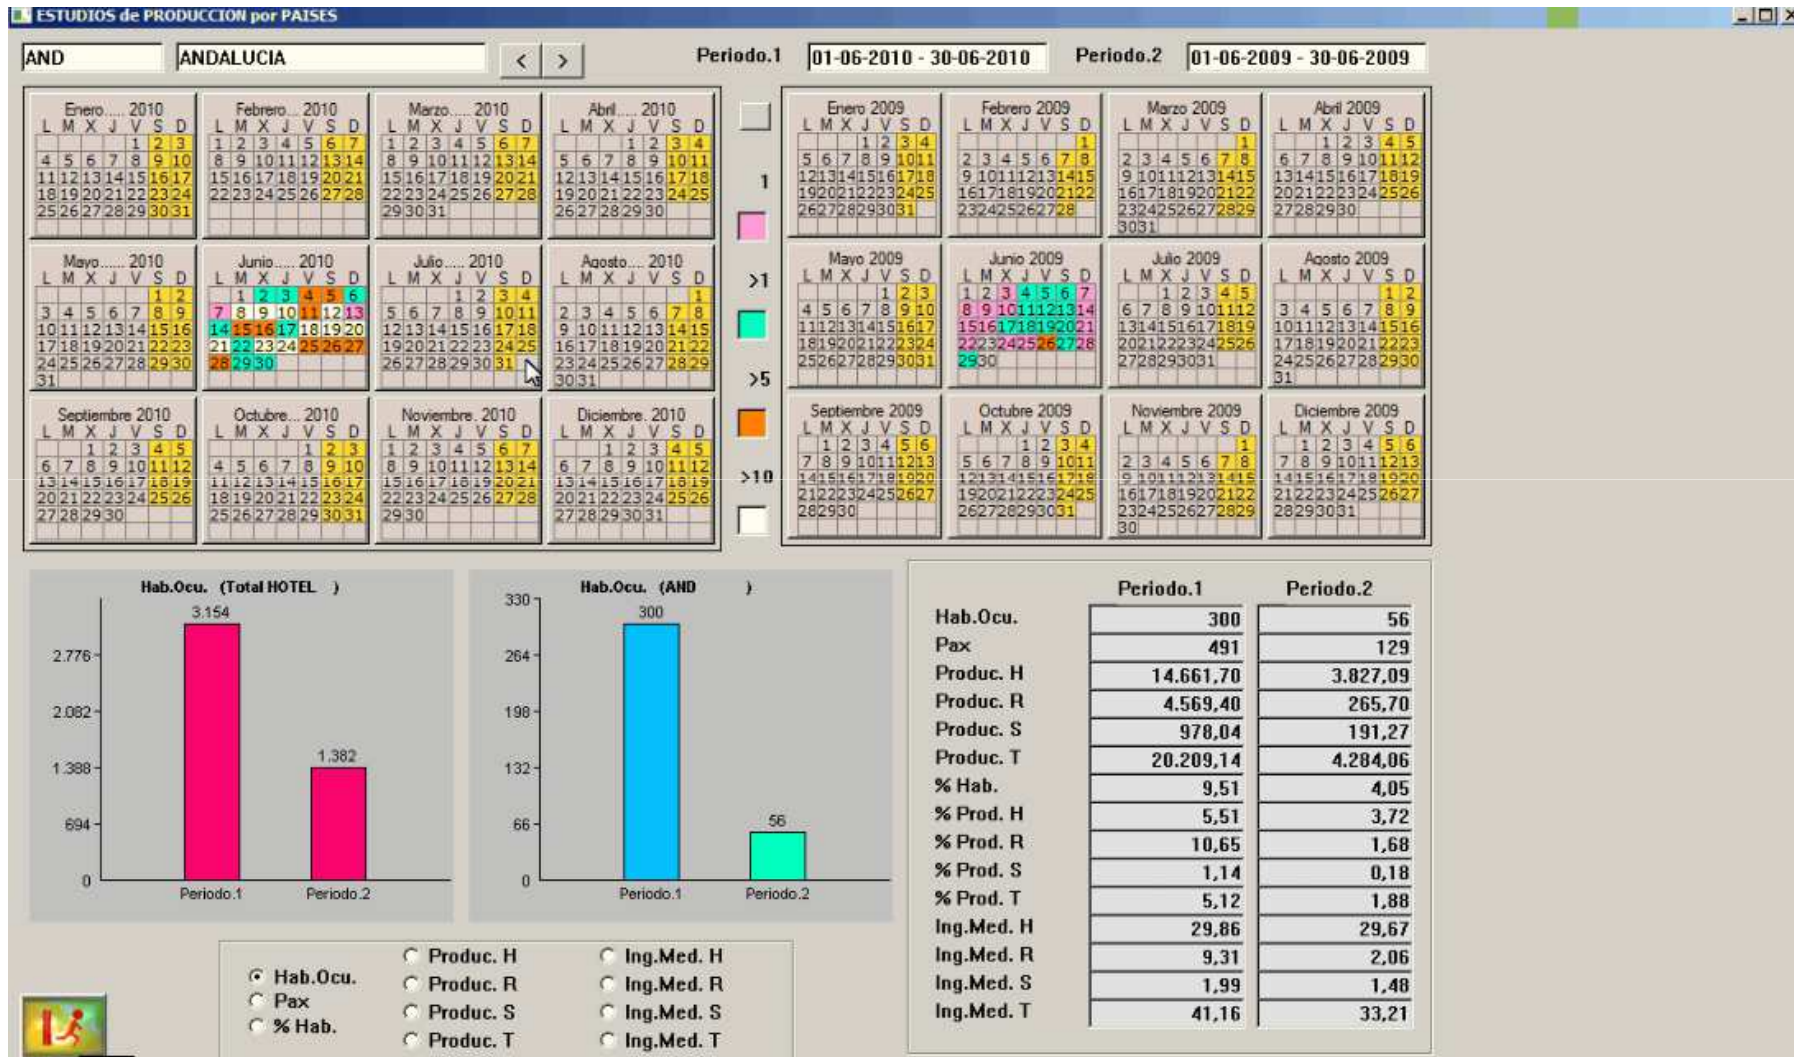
ESTUDIOS de PRODUCCION por PAISES

AND | ANDALUCIA | < | >

Periodo.1 01-06-2010 - 30-06-2010 | Periodo.2 01-06-2009 - 30-06-2009

Enero..... 2010
Febrero... 2010
Marzo..... 2010
Abril..... 2010
Mayo..... 2010
Junio..... 2010
Julio..... 2010
Agosto... 2010
Septiembre 2010
Octubre... 2010
Noviembre. 2010
Diciembre. 2010

1
>1
>5
>10

Enero 2009
Febrero 2009
Marzo 2009
Abril 2009
Mayo 2009
Junio 2009
Julio 2009
Agosto 2009
Septiembre 2009
Octubre 2009
Noviembre 2009
Diciembre 2009

Hab.Ocu. (Total HOTEL )
3.154
2.776
2.082
1.382
1.388
694
0
Periodo.1
Periodo.2

Hab.Ocu. (AND )
330
300
264
198
132
66
56
0
Periodo.1
Periodo.2

| | Periodo.1 | Periodo.2 |
|---|---|---|
| Hab.Ocu. | 300 | 56 |
| Pax | 491 | 129 |
| Produc. H | 14.661,70 | 3.827,09 |
| Produc. R | 4.569,40 | 265,70 |
| Produc. S | 978,04 | 191,27 |
| Produc. T | 20.209,14 | 4.284,06 |
| % Hab. | 9,51 | 4,05 |
| % Prod. H | 5,51 | 3,72 |
| % Prod. R | 10,65 | 1,68 |
| % Prod. S | 1,14 | 0,18 |
| % Prod. T | 5,12 | 1,88 |
| Ing.Med. H | 29,86 | 29,67 |
| Ing.Med. R | 9,31 | 2,06 |
| Ing.Med. S | 1,99 | 1,48 |
| Ing.Med. T | 41,16 | 33,21 |

Hab.Ocu.
Pax
% Hab.
Produc. H
Produc. R
Produc. S
Produc. T
Ing.Med. H
Ing.Med. R
Ing.Med. S
Ing.Med. T